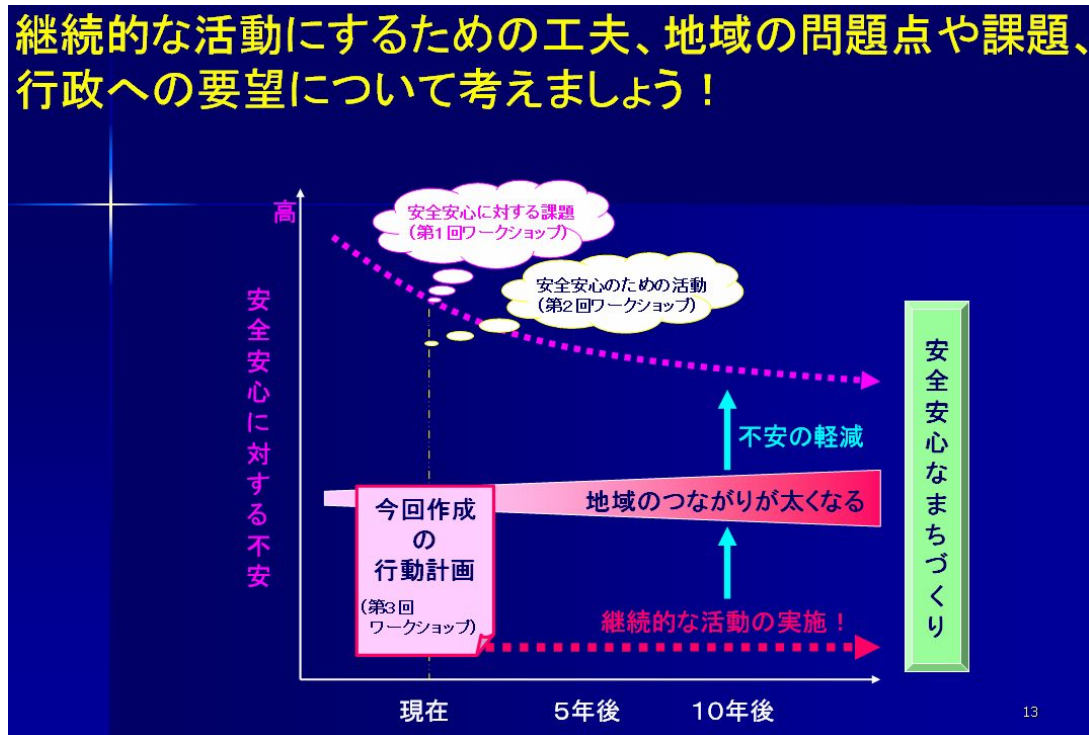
継続的な活動にするための工夫、地域の問題点や課題、行政への要望について考えましょう！

高

安全安心に対する不安

安全安心に対する課題
（第1回ワークショップ）

安全安心のための活動
（第2回ワークショップ）

不安の軽減

地域のつながりが太くなる

今回作成
の
行動計画

（第3回
ワークショップ）

継続的な活動の実施！

安全安心なまちづくり

現在　5年後　10年後

13